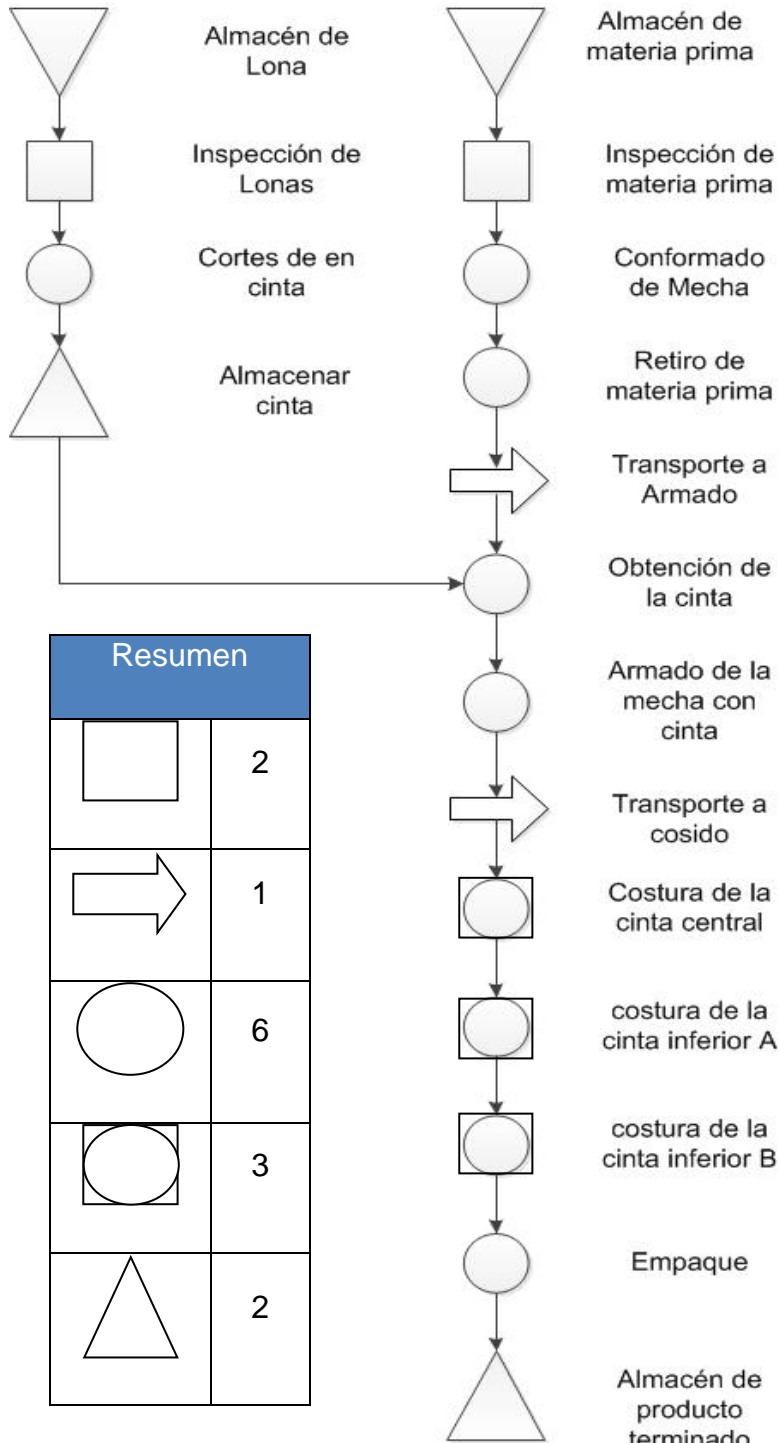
Almacén de Lona

Inspección de Lonas

Cortes de en cinta

Almacenar cinta

Almacén de materia prima

Inspección de materia prima

Conformado de Mecha

Retiro de materia prima

Transporte a Armado

Obtención de la cinta

Armado de la mecha con cinta

Transporte a cosido

Costura de la cinta central

costura de la cinta inferior A

costura de la cinta inferior B

Empaque

Almacén de producto terminado

| Resumen | |
|---|---|
| | 2 |
| | 1 |
| | 6 |
| | 3 |
| | 2 |